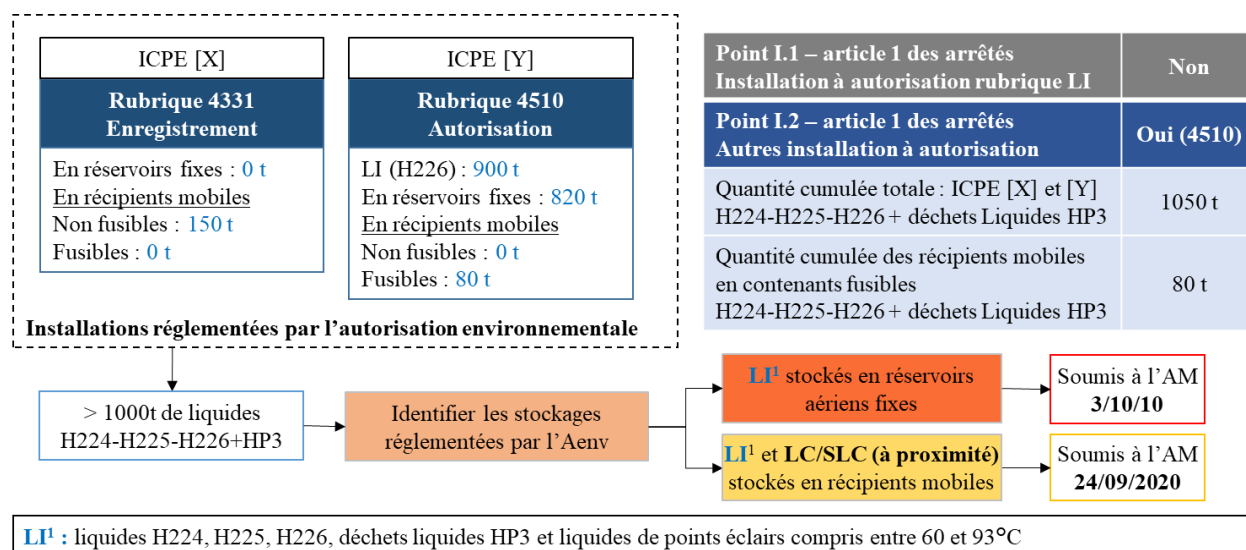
ICPE [X]

Rubrique 4331
Enregistrement

En réservoirs fixes : 0 t
En récipients mobiles
Non fusibles : 150 t
Fusibles : 0 t

ICPE [Y]

Rubrique 4510
Autorisation

LI (H226) : 900 t
En réservoirs fixes : 820 t
En récipients mobiles
Non fusibles : 0 t
Fusibles : 80 t

Installations réglementées par l'autorisation environnementale

| Point I.1 – article 1 des arrêtés Installation à autorisation rubrique LI | Non |
|---|---|
| Point I.2 – article 1 des arrêtés Autres installation à autorisation | Oui (4510) |
| Quantité cumulée totale : ICPE [X] et [Y] H224-H225-H226 + déchets Liquides HP3 | 1050 t |
| Quantité cumulée des récipients mobiles en contenants fusibles H224-H225-H226 + déchets Liquides HP3 | 80 t |

> 1000t de liquides H224-H225-H226+HP3

Identifier les stockages réglementées par l'Aenv

LI¹ stockés en réservoirs aériens fixes

Soumis à l'AM 3/10/10

LI¹ et LC/SLC (à proximité) stockés en récipients mobiles

Soumis à l'AM 24/09/2020

LI¹ : liquides H224, H225, H226, déchets liquides HP3 et liquides de points éclairs compris entre 60 et 93°C